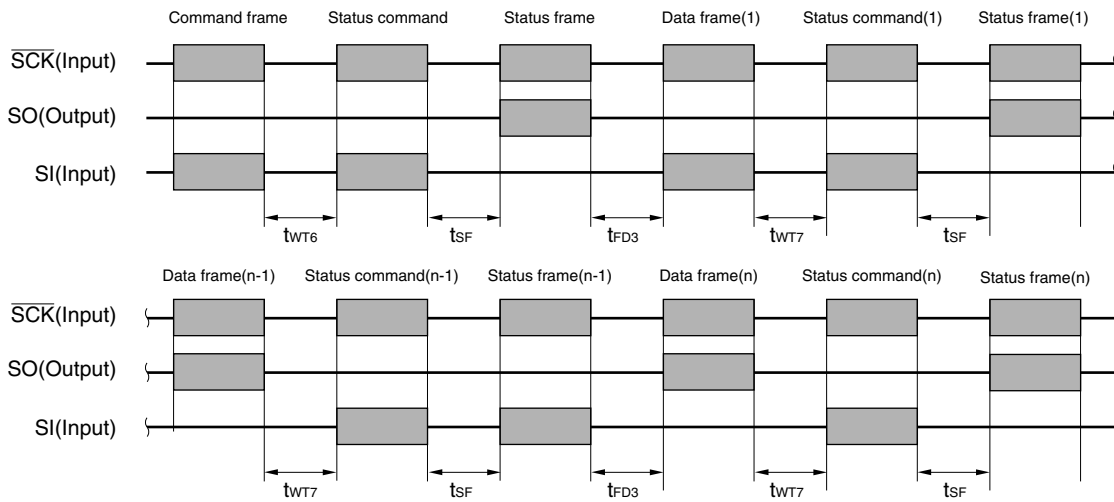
Command frame
Status command
Status frame
Data frame(1)
Status command(1)
Status frame(1)

$\overline{SCK}$(Input)
SO(Output)
SI(Input)

$t_{WT6}$
$t_{SF}$
$t_{FD3}$
$t_{WT7}$
$t_{SF}$

Data frame(n-1)
Status command(n-1)
Status frame(n-1)
Data frame(n)
Status command(n)
Status frame(n)

$\overline{SCK}$(Input)
SO(Output)
SI(Input)

$t_{WT7}$
$t_{SF}$
$t_{FD3}$
$t_{WT7}$
$t_{SF}$